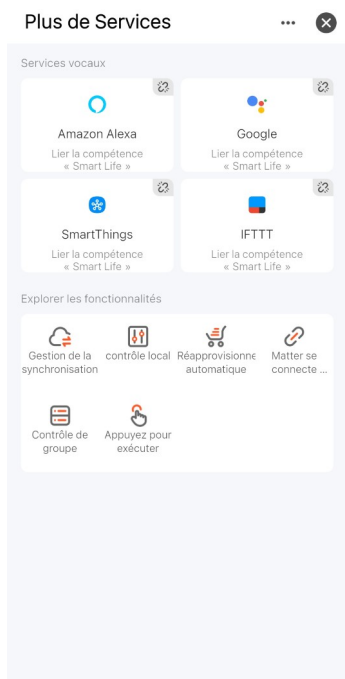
Plus de Services

Services vocaux

Amazon Alexa
Lier la compétence « Smart Life »

Google
Lier la compétence « Smart Life »

SmartThings
Lier la compétence « Smart Life »

IFTTT
Lier la compétence « Smart Life »

Explorer les fonctionnalités

Gestion de la synchronisation

contrôle local

Réapprovisionne automatique

Matter se connecte ...

Contrôle de groupe

Appuyez pour exécuter